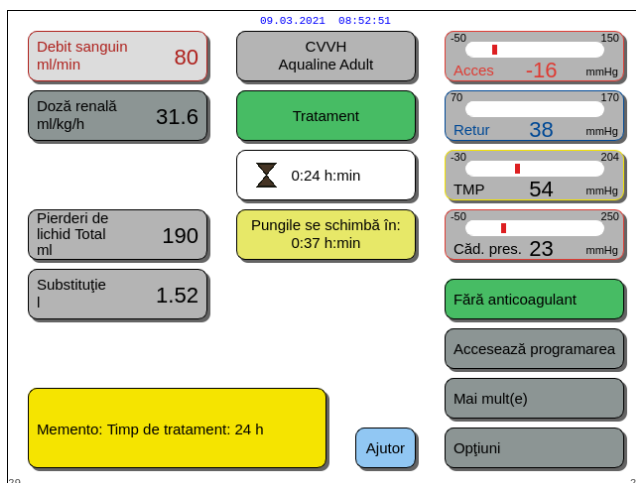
09.03.2021 08:52:51

Debit sanguin ml/min 80

CVVH Aqualine Adult

-50 150 Acces -16 mmHg

Doză renală ml/kg/h 31.6

Tratament

70 170 Retur 38 mmHg

0:24 h:min

-30 204 TMP 54 mmHg

Pierderi de lichid Total ml 190

Pungile se schimbă în: 0:37 h:min

-50 250 Căd. pres. 23 mmHg

Substituție l 1.52

Fără anticoagulant

Accesează programarea

Mai mult(e)

Memento: Timp de tratament: 24 h

Ajutor

Opțiuni